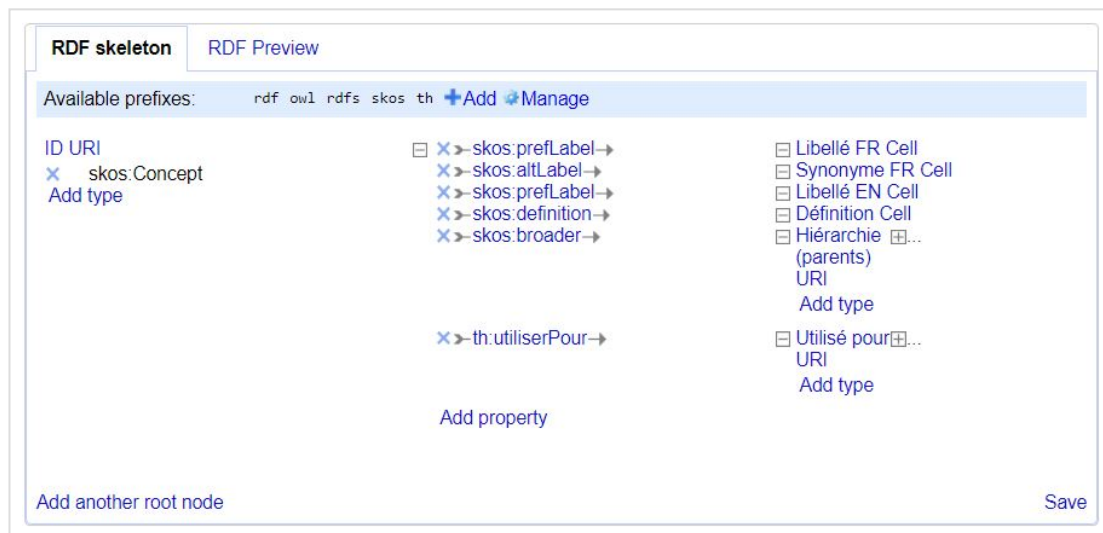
RDF skeleton RDF Preview

Available prefixes: rdf owl rdfs skos th +Add Manage

ID URI
× skos:Concept
Add type

× skos:prefLabel→ Libellé FR Cell
× skos:altLabel→ Synonyme FR Cell
× skos:prefLabel→ Libellé EN Cell
× skos:definition→ Définition Cell
× skos:broader→ Hiérarchie ... (parents) URI
Add type

× th:utiliserPour→ Utilisé pour... URI
Add type

Add property

Add another root node

Save